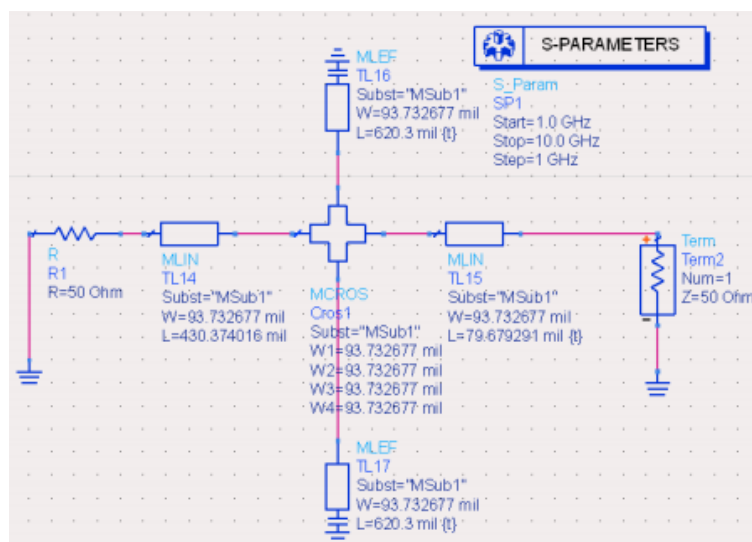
MLEF
TL16
Subst="MSub1"
W=93.732677 mil
L=620.3 mil {t}

S-PARAMETERS

S_Param
SP1
Start=1.0 GHz
Stop=10.0 GHz
Step=1 GHz

R
R1
R=50 Ohm

MLIN
TL14
Subst="MSub1"
W=93.732677 mil
L=430.374016 mil

MCROS
Cros1
Subst="MSub1"
W1=93.732677 mil
W2=93.732677 mil
W3=93.732677 mil
W4=93.732677 mil

MLIN
TL15
Subst="MSub1"
W=93.732677 mil
L=79.679291 mil {t}

Term
Term2
Num=1
Z=50 Ohm

MLEF
TL17
Subst="MSub1"
W=93.732677 mil
L=620.3 mil {t}